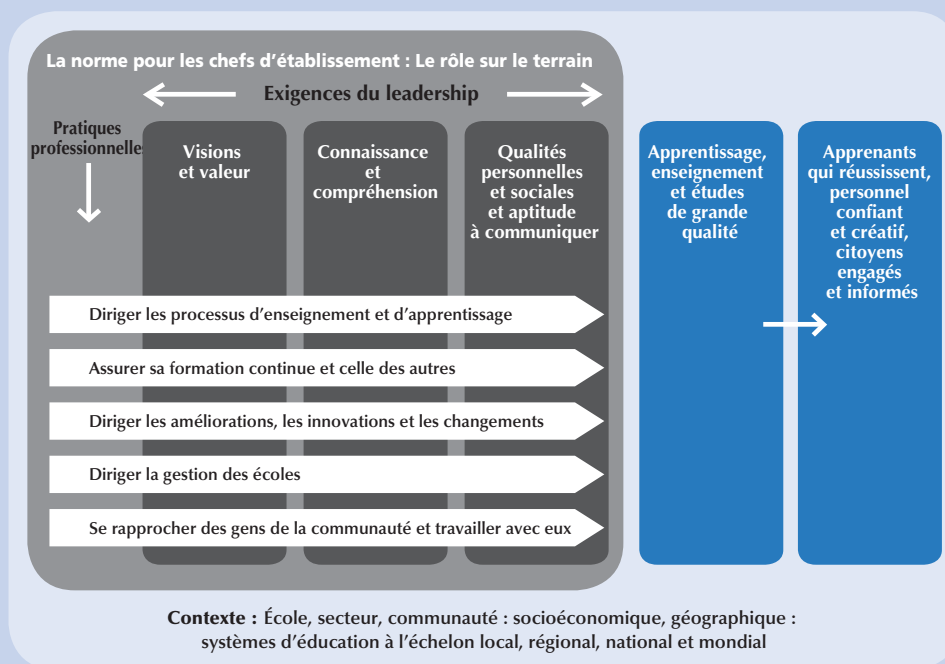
La norme pour les chefs d'établissement : Le rôle sur le terrain

Exigences du leadership

Pratiques professionnelles

Visions et valeur

Connaissance et compréhension

Qualités personnelles et sociales et aptitude à communiquer

Diriger les processus d'enseignement et d'apprentissage

Assurer sa formation continue et celle des autres

Diriger les améliorations, les innovations et les changements

Diriger la gestion des écoles

Se rapprocher des gens de la communauté et travailler avec eux

Apprentissage, enseignement et études de grande qualité

Apprenants qui réussissent, personnel confiant et créatif, citoyens engagés et informés

Contexte : École, secteur, communauté : socioéconomique, géographique : systèmes d'éducation à l'échelon local, régional, national et mondial